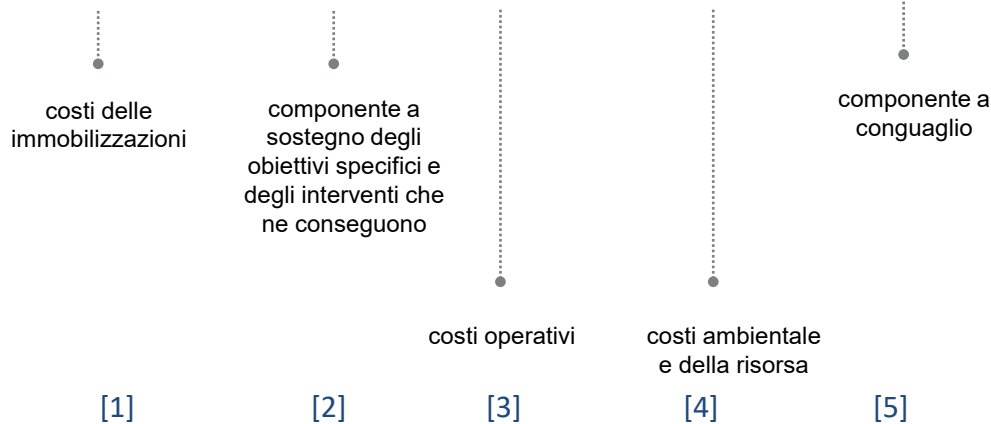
costi delle immobilizzazioni

componente a sostegno degli obiettivi specifici e degli interventi che ne conseguono

componente a conguaglio

costi operativi

costi ambientale e della risorsa

[1]

[2]

[3]

[4]

[5]